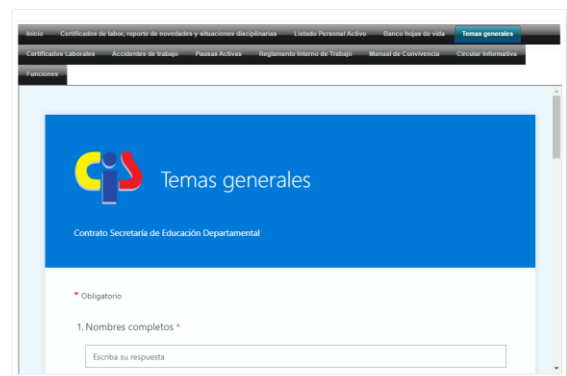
Inicio | Certificados de labor, reporte de novedades y situaciones disciplinarias | Listado Personal Activo | Banco hojas de vida | Temas generales
Certificados Laborales | Accidentes de trabajo | Pausas Activas | Reglamento Interno de Trabajo | Manual de Convivencia | Circular Informativa
Funciones

Temas generales

Contrato Secretaría de Educación Departamental

* Obligatorio

1. Nombres completos *

Escriba su respuesta